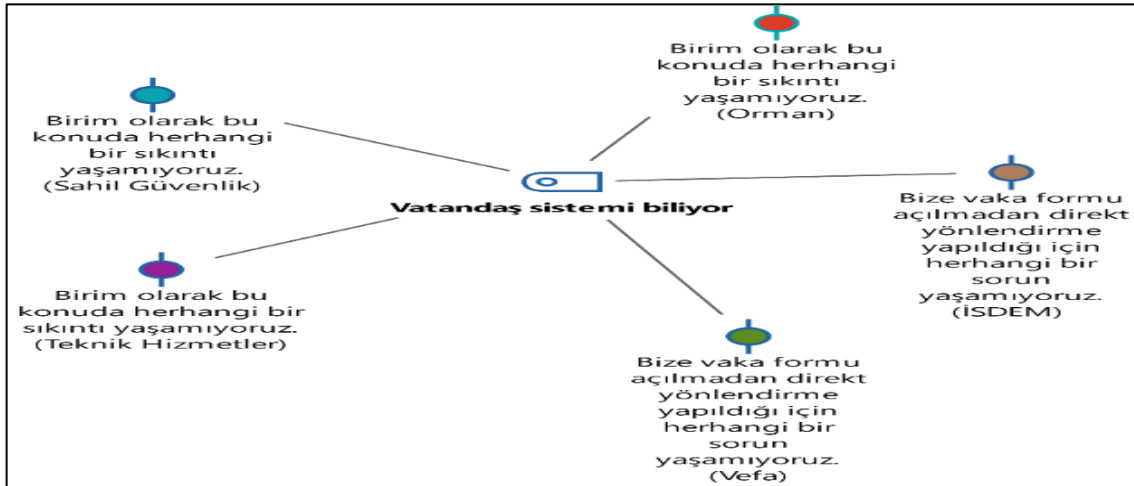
Birim olarak bu konuda herhangi bir sıkıntı yaşamıyoruz. (Orman)

Birim olarak bu konuda herhangi bir sıkıntı yaşamıyoruz. (Sahil Güvenlik)

Vatandaş sistemi biliyor

Bize vaka formu açılmadan direkt yönlendirme yapıldığı için herhangi bir sorun yaşamıyoruz. (İSDEM)

Birim olarak bu konuda herhangi bir sıkıntı yaşamıyoruz. (Teknik Hizmetler)

Bize vaka formu açılmadan direkt yönlendirme yapıldığı için herhangi bir sorun yaşamıyoruz. (Vefa)